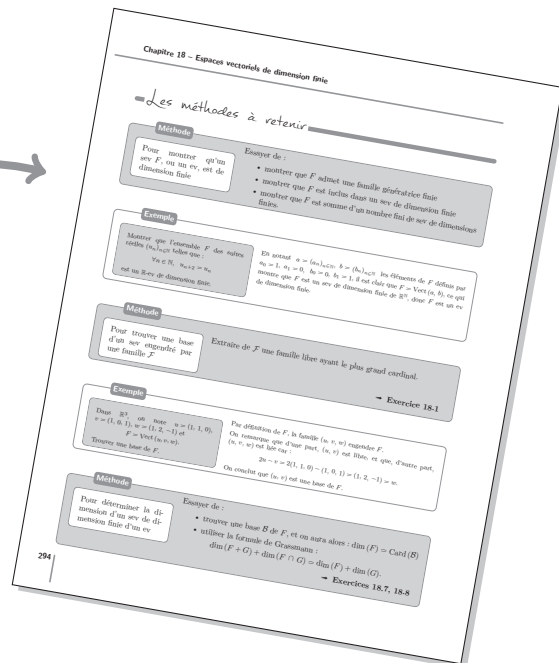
Chapitre 18 – Espaces vectoriels de dimension finie

Les méthodes à retenir

Méthode

Pour montrer qu'un sev $F$, ou un ev, est de dimension finie

Essayer de :

• montrer que $F$ admet une famille génératrice finie

• montrer que $F$ est inclus dans un sev de dimension finie

• montrer que $F$ est somme d'un nombre fini de sev de dimensions finies.

Exemple

Montrer que l'ensemble $F$ des suites réelles $(u_n)_{n\in\mathbb{N}}$ telles que :

$\forall n \in \mathbb{N},\ u_{n+2} = u_n$

est un $\mathbb{R}$-ev de dimension finie.

En notant $a = (a_n)_{n\in\mathbb{N}}$, $b = (b_n)_{n\in\mathbb{N}}$ les éléments de $F$ définis par $a_0 = 1,\ a_1 = 0,\ b_0 = 0,\ b_1 = 1$, il est clair que $F = \mathrm{Vect}(a, b)$, ce qui montre que $F$ est un sev de dimension finie de $\mathbb{R}^{\mathbb{N}}$, donc $F$ est un ev de dimension finie.

Méthode

Pour trouver une base d'un sev engendré par une famille $\mathcal{F}$

Extraire de $\mathcal{F}$ une famille libre ayant le plus grand cardinal.

➜ Exercice 18-1

Exemple

Dans $\mathbb{R}^3$, on note $u = (1, 1, 0)$, $v = (1, 0, 1)$, $w = (1, 2, -1)$ et $F = \mathrm{Vect}(u, v, w)$.

Trouver une base de $F$.

Par définition de $F$, la famille $(u, v, w)$ engendre $F$.

On remarque que d'une part, $(u, v)$ est libre, et que, d'autre part, $(u, v, w)$ est liée car :

$2u - v = 2(1, 1, 0) - (1, 0, 1) = (1, 2, -1) = w.$

On conclut que $(u, v)$ est une base de $F$.

Méthode

Pour déterminer la dimension d'un sev de dimension finie d'un ev

Essayer de :

• trouver une base $\mathcal{B}$ de $F$, et on aura alors : $\dim(F) = \mathrm{Card}(\mathcal{B})$

• utiliser la formule de Grassmann :

$\dim(F + G) + \dim(F \cap G) = \dim(F) + \dim(G).$

➜ Exercices 18.7, 18-8

294